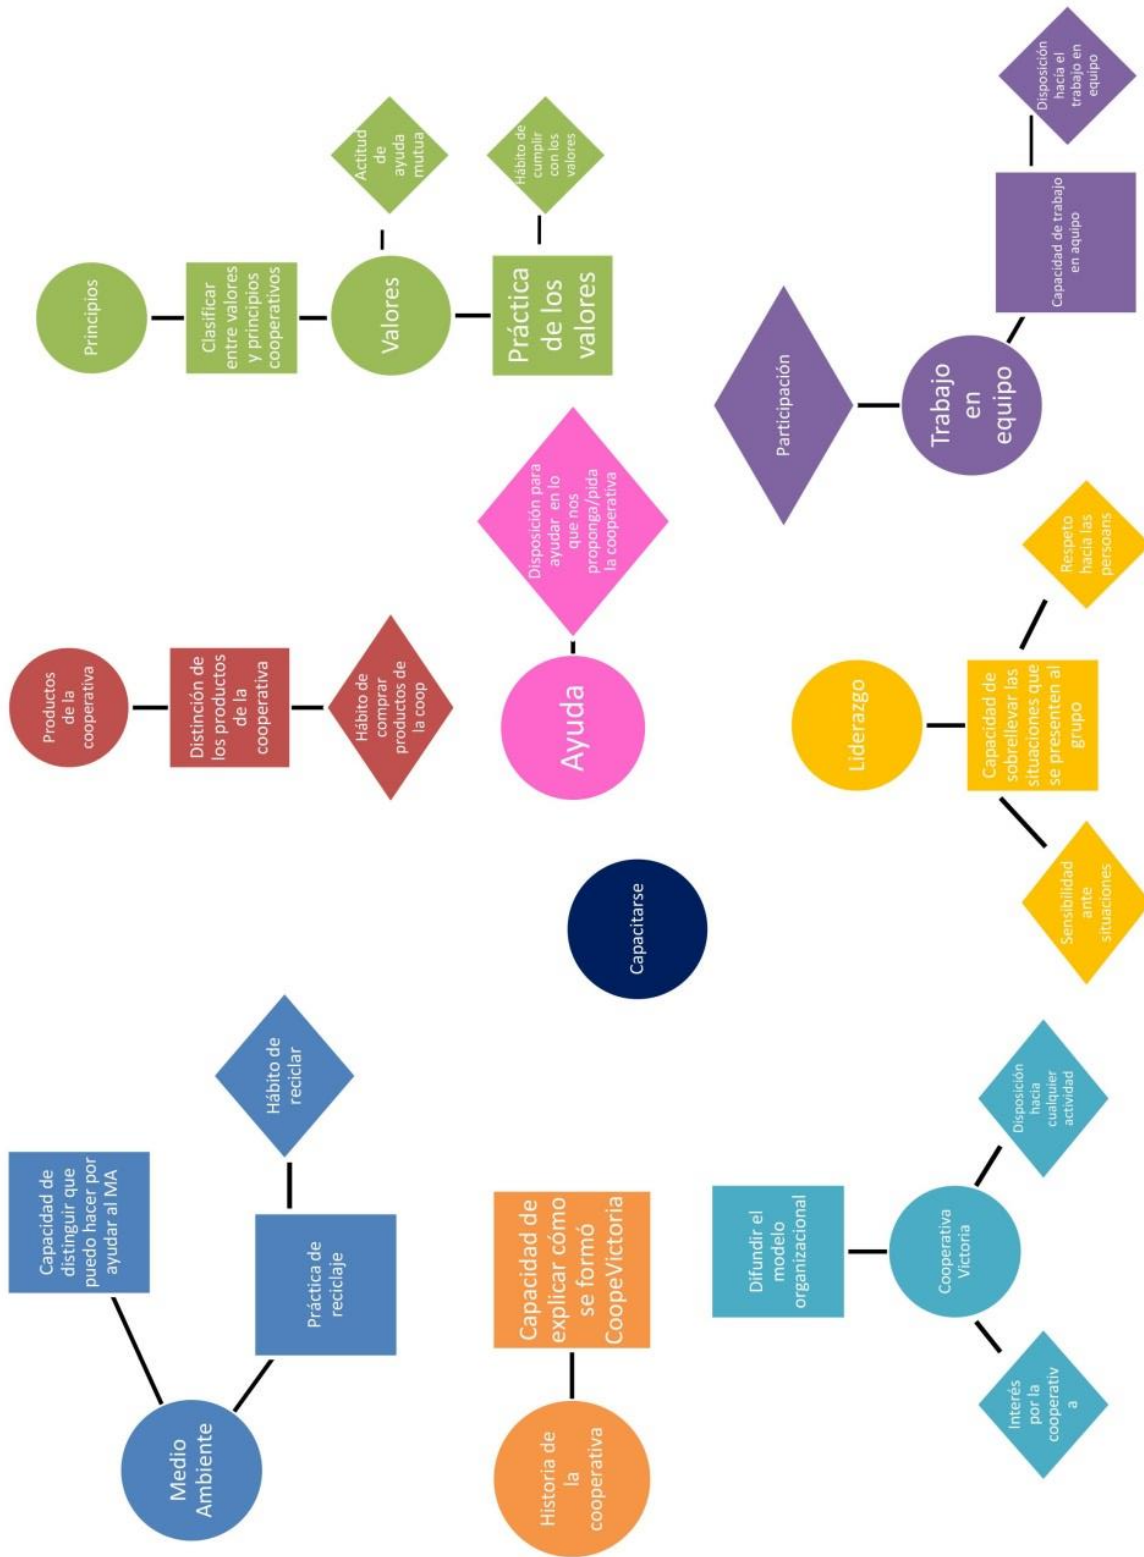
Principios

Clasificar entre valores y principios cooperativos

Valores

Actitud de ayuda mutua

Práctica de los valores

Hábito de cumplir con los valores

Productos de la cooperativa

Distinción de los productos de la cooperativa

Hábito de comprar productos de la coop

Ayuda

Disposición para ayudar en lo que nos proponga/pida la cooperativa

Trabajo en equipo

Participación

Capacidad de trabajo en equipo

Disposición hacia el trabajo en equipo

Liderazgo

Capacidad de sobrellevar las situaciones que se presenten al grupo

Respeto hacia las persoans

Sensibilidad ante situaciones

Capacitarse

Medio Ambiente

Capacidad de distinguir que puedo hacer por ayudar al MA

Práctica de reciclaje

Hábito de reciclar

Historia de la cooperativa

Capacidad de explicar cómo se formó CoopeVictoria

Cooperativa Victoria

Difundir el modelo organizacional

Disposición hacia cualquier actividad

Interés por la cooperativ a